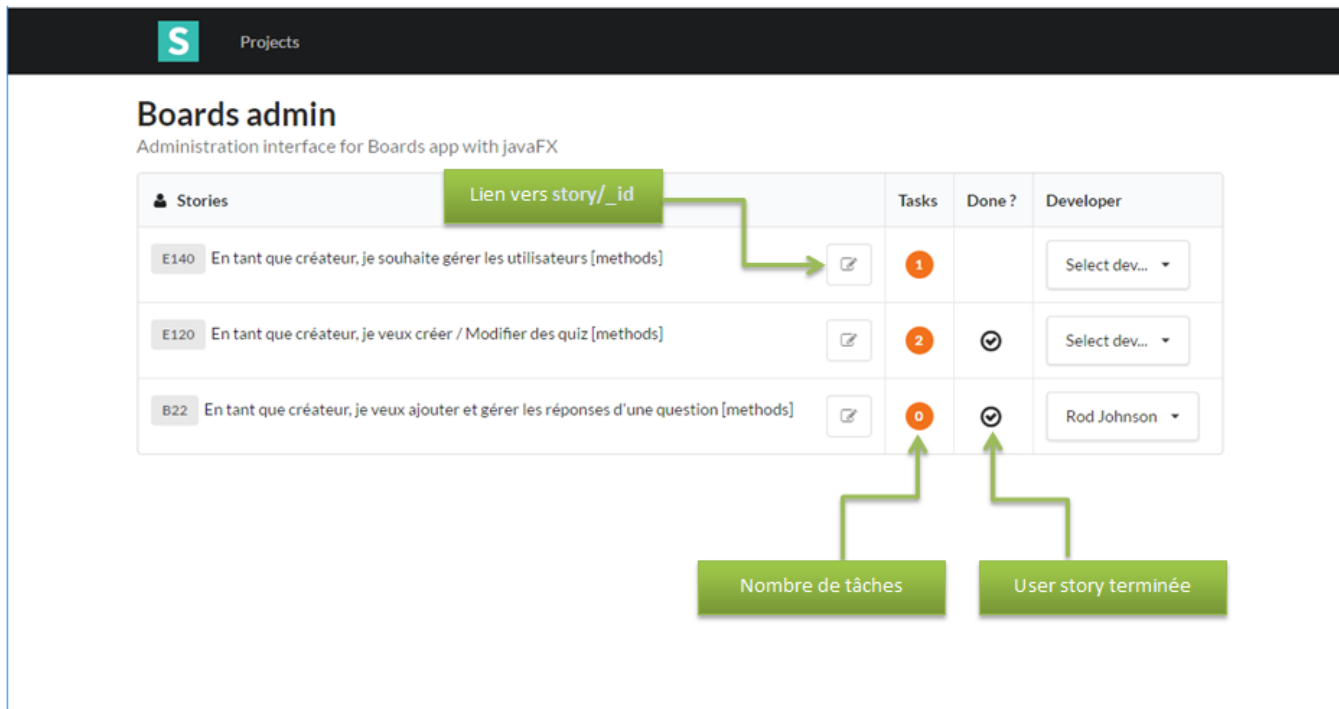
S Projects

Boards admin

Administration interface for Boards app with javaFX

Lien vers story/_id

| Stories | Tasks | Done ? | Developer |
|---|---|---|---|
| E140 En tant que créateur, je souhaite gérer les utilisateurs [methods] | 1 | | Select dev... |
| E120 En tant que créateur, je veux créer / Modifier des quiz [methods] | 2 | ✓ | Select dev... |
| B22 En tant que créateur, je veux ajouter et gérer les réponses d'une question [methods] | 0 | ✓ | Rod Johnson |

Nombre de tâches

User story terminée